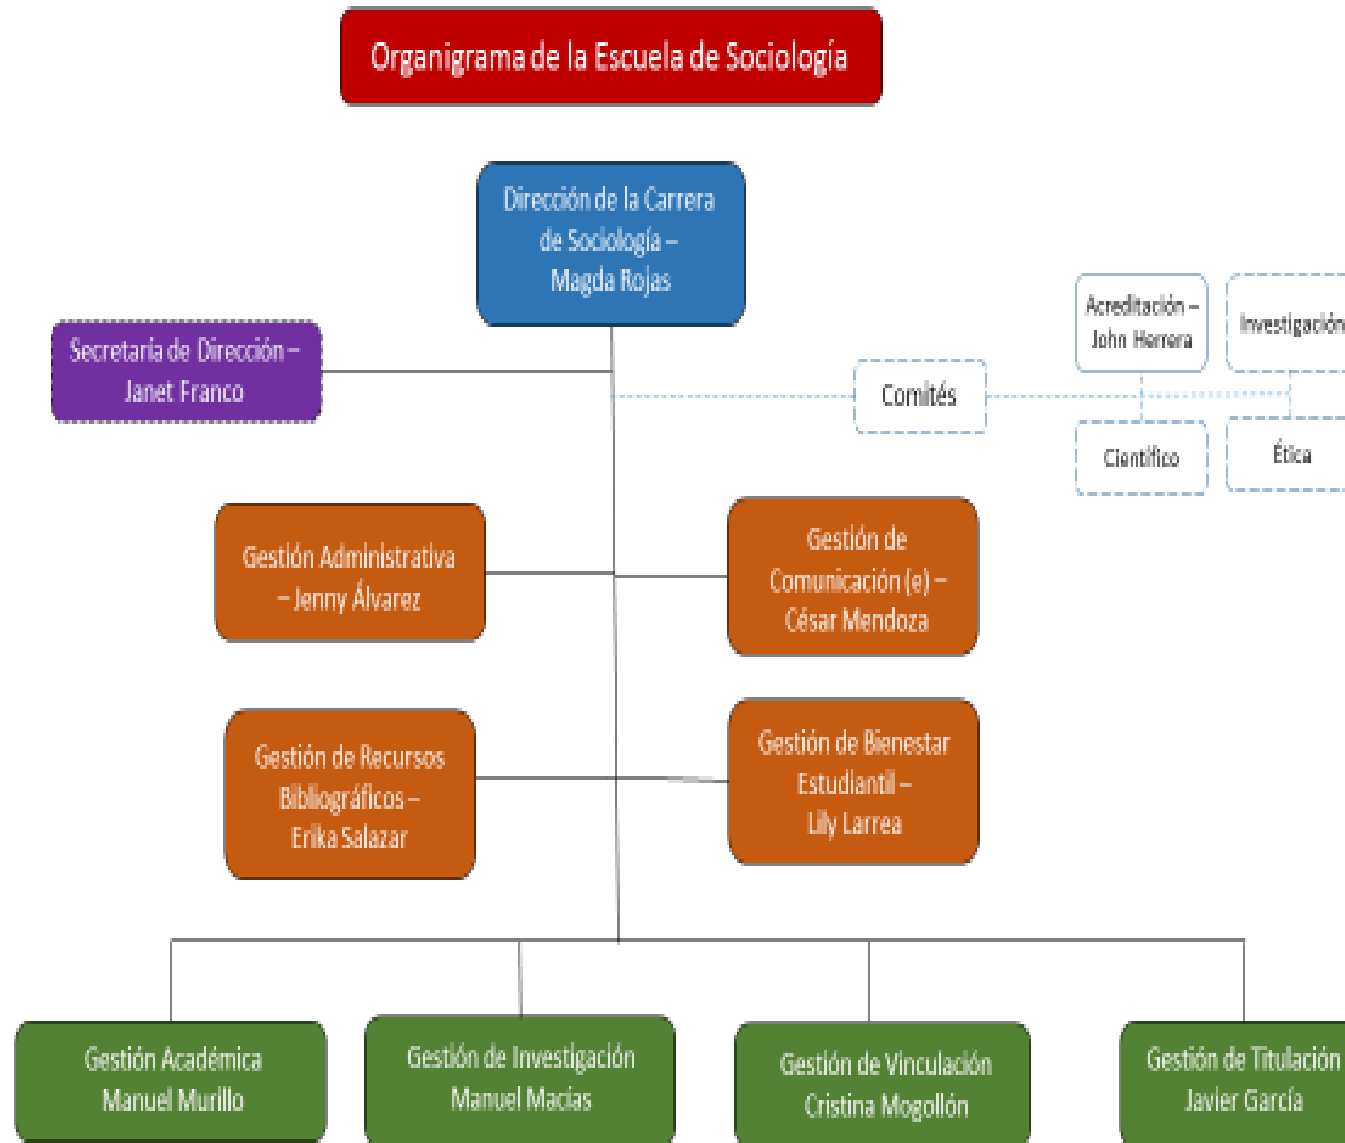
Organigrama de la Escuela de Sociología

Dirección de la Carrera de Sociología – Magda Rojas

Secretaría de Dirección – Janet Franco

Comités

Acreditación – John Herrera

Investigación

Científico

Ética

Gestión Administrativa – Jenny Álvarez

Gestión de Comunicación (e) – César Mendoza

Gestión de Recursos Bibliográficos – Erika Salazar

Gestión de Bienestar Estudiantil – Lily Larrea

Gestión Académica Manuel Murillo

Gestión de Investigación Manuel Macías

Gestión de Vinculación Cristina Mogollón

Gestión de Titulación Javier García